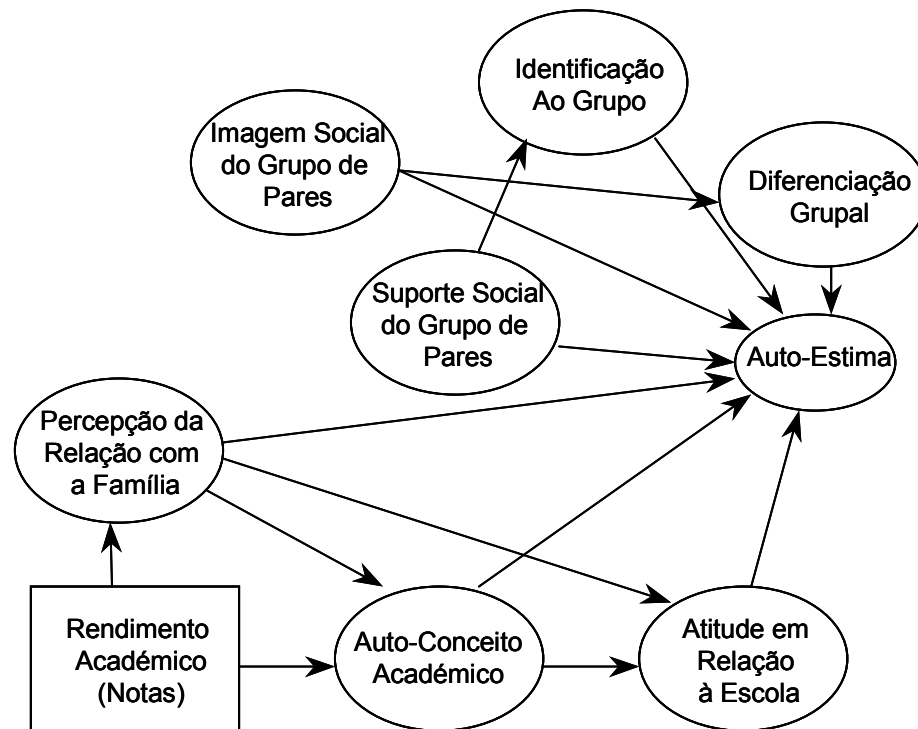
Identificação Ao Grupo

Imagem Social do Grupo de Pares

Diferenciação Grupal

Suporte Social do Grupo de Pares

Auto-Estima

Percepção da Relação com a Família

Rendimento Académico (Notas)

Auto-Conceito Académico

Atitude em Relação à Escola